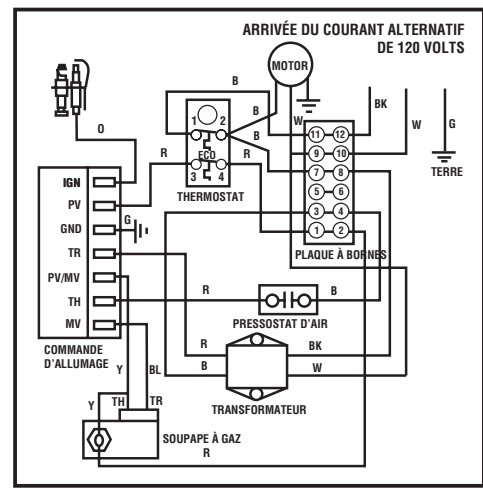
ARRIVÉE DU COURANT ALTERNATIF DE 120 VOLTS

MOTOR

B

BK

W

G

TERRE

O

B

B

W

1

2

ECO

3

4

R

THERMOSTAT

11

12

9

10

7

8

5

6

3

4

1

2

PLAQUE À BORNES

IGN

PV

GND

G

TR

PV/MV

TH

MV

R

B

PRESSOSTAT D'AIR

R

BK

B

W

COMMANDE D'ALLUMAGE

Y

BL

Y

TH

TR

TRANSFORMATEUR

SOUPAPE À GAZ

R